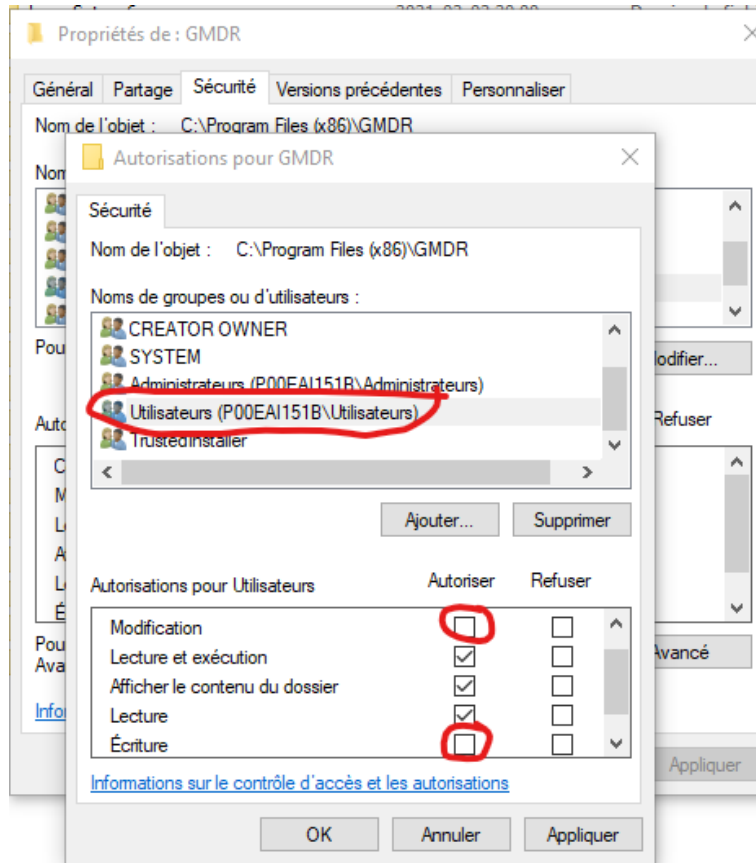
Propriétés de : GMDR

Général | Partage | Sécurité | Versions précédentes | Personnaliser

Nom de l'objet : C:\Program Files (x86)\GMDR

Nom

Pou

Autc

C
M
Le
A
Le
É

Pou
Ava

Info

odifier...

Refuser

Avancé

Appliquer

Autorisations pour GMDR

Sécurité

Nom de l'objet : C:\Program Files (x86)\GMDR

Noms de groupes ou d'utilisateurs :

CREATOR OWNER
SYSTEM
Administrateurs (P00EAI151B\Administrateurs)
Utilisateurs (P00EAI151B\Utilisateurs)
TrustedInstaller

Ajouter... | Supprimer

| Autorisations pour Utilisateurs | Autoriser | Refuser |
|---|---|---|
| Modification | ☐ | ☐ |
| Lecture et exécution | ☑ | ☐ |
| Afficher le contenu du dossier | ☑ | ☐ |
| Lecture | ☑ | ☐ |
| Écriture | ☐ | ☐ |

Informations sur le contrôle d'accès et les autorisations

OK | Annuler | Appliquer